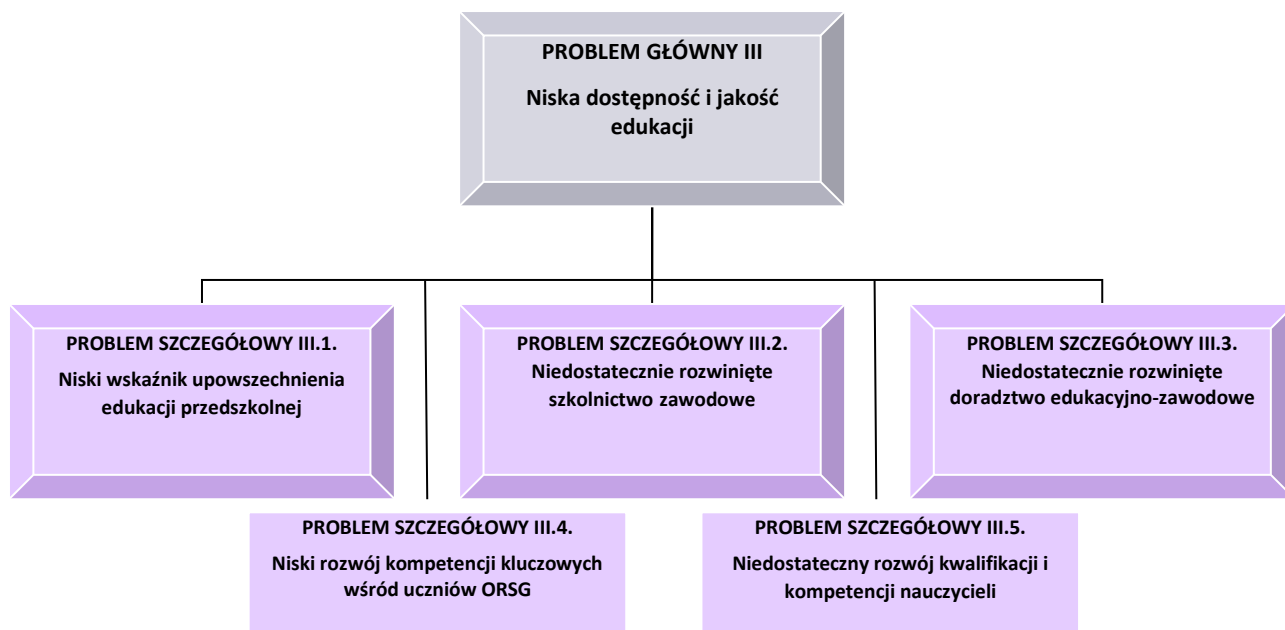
PROBLEM GŁÓWNY III

Niska dostępność i jakość edukacji

PROBLEM SZCZEGÓŁOWY III.1.

Niski wskaźnik upowszechnienia edukacji przedszkolnej

PROBLEM SZCZEGÓŁOWY III.2.

Niedostatecznie rozwinięte szkolnictwo zawodowe

PROBLEM SZCZEGÓŁOWY III.3.

Niedostatecznie rozwinięte doradztwo edukacyjno-zawodowe

PROBLEM SZCZEGÓŁOWY III.4.

Niski rozwój kompetencji kluczowych wśród uczniów ORSG

PROBLEM SZCZEGÓŁOWY III.5.

Niedostateczny rozwój kwalifikacji i kompetencji nauczycieli